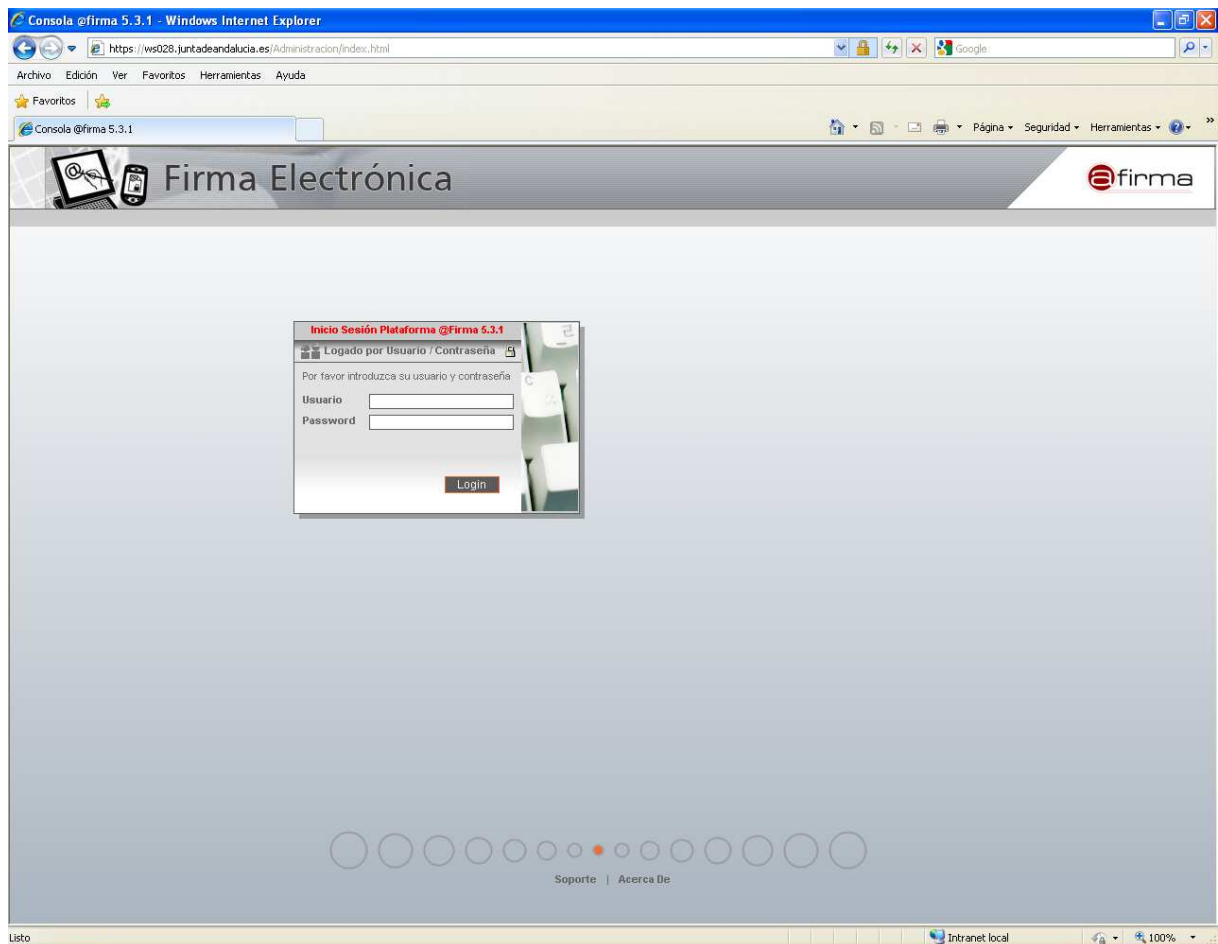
Consola @firma 5.3.1 - Windows Internet Explorer

https://ws028.juntadeandalucia.es/Administracion/index.html

Google

Archivo Edición Ver Favoritos Herramientas Ayuda

Favoritos

Consola @firma 5.3.1

Página ▾ Seguridad ▾ Herramientas ▾

Firma Electrónica

@firma

Inicio Sesión Plataforma @Firma 5.3.1

Logado por Usuario / Contraseña

Por favor introduzca su usuario y contraseña

Usuario

Password

Login

Soporte | Acerca De

Listo

Intranet local

100%